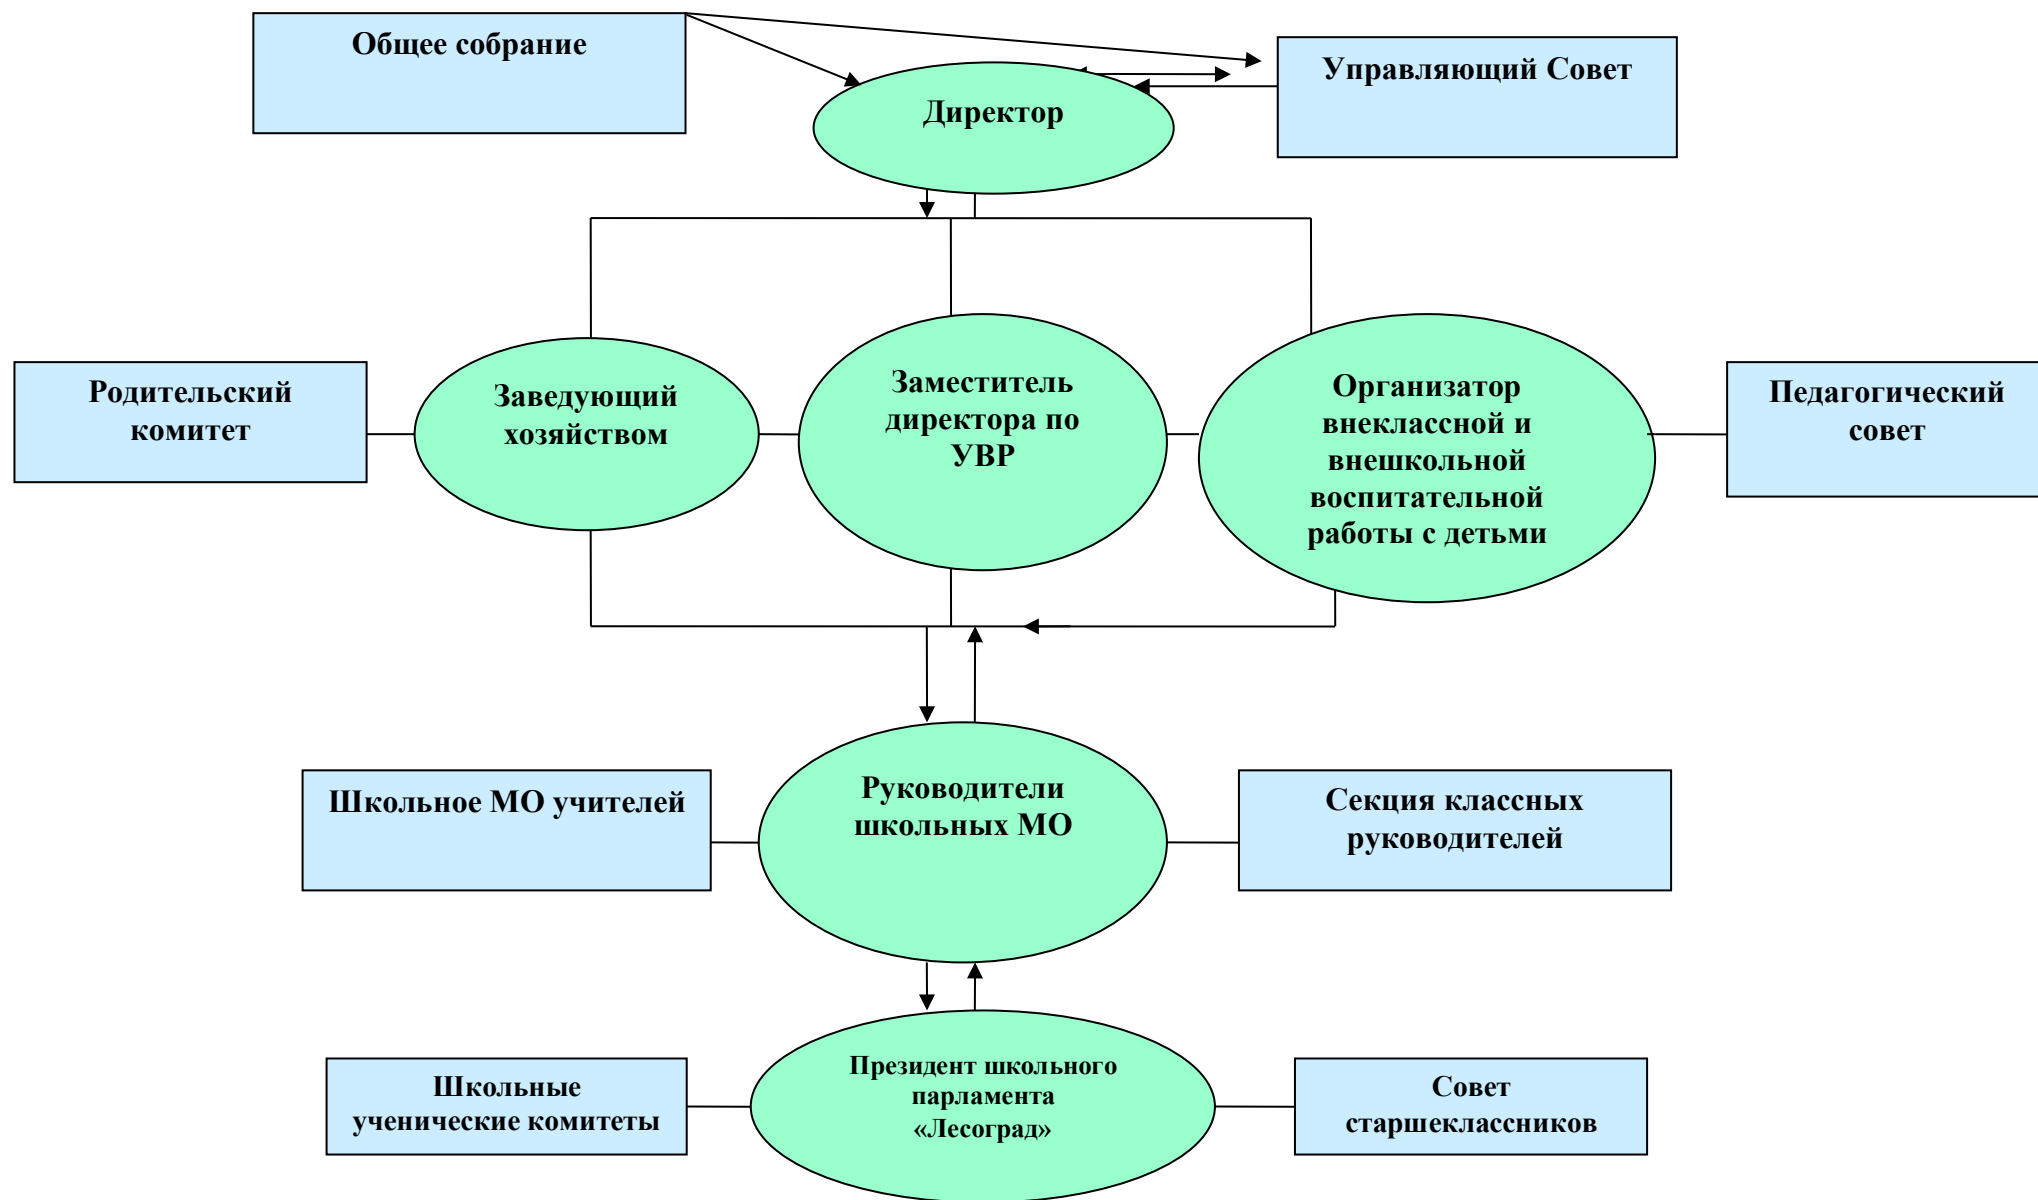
Общее собрание

Директор

Управляющий Совет

Родительский комитет

Заведующий хозяйством

Заместитель директора по УВР

Организатор внеклассной и внешкольной воспитательной работы с детьми

Педагогический совет

Школьное МО учителей

Руководители школьных МО

Секция классных руководителей

Школьные ученические комитеты

Президент школьного парламента «Лесоград»

Совет старшеклассников